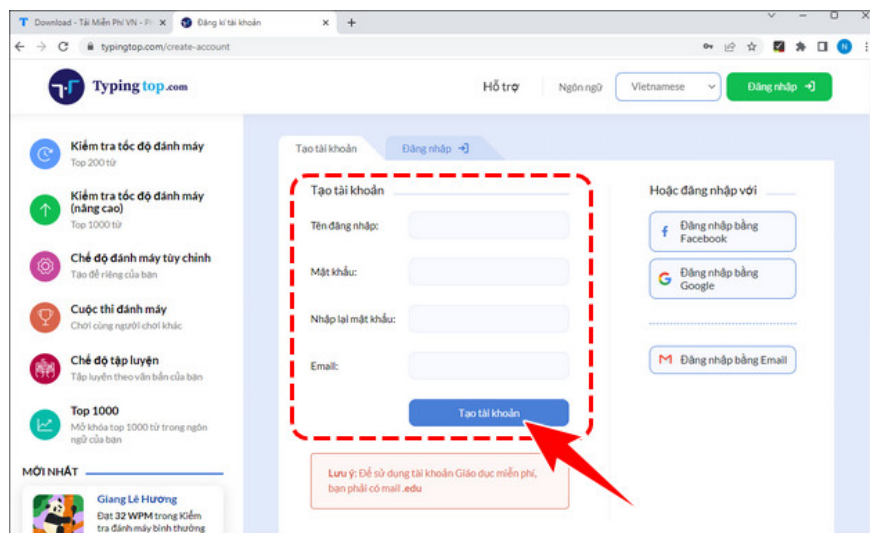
Download - Tải Miễn Phí VN - Ph ×
Đăng kí tài khoản ×
+

typingtop.com/create-account

Typing top .com

Hỗ trợ
Ngôn ngữ
Vietnamese
Đăng nhập

Kiểm tra tốc độ đánh máy
Top 200 từ

Kiểm tra tốc độ đánh máy (nâng cao)
Top 1000 từ

Chế độ đánh máy tùy chỉnh
Tạo đề riêng của bạn

Cuộc thi đánh máy
Chơi cùng người chơi khác

Chế độ tập luyện
Tập luyện theo văn bản của bạn

Top 1000
Mở khóa top 1000 từ trong ngôn ngữ của bạn

MỚI NHẤT

Giang Lê Hương
Đạt 32 WPM trong Kiểm tra tốc độ đánh máy bình thường

Tạo tài khoản
Đăng nhập

Tạo tài khoản

Tên đăng nhập:

Mật khẩu:

Nhập lại mật khẩu:

Email:

Tạo tài khoản

Lưu ý: Để sử dụng tài khoản Giáo dục miễn phí, bạn phải có mail .edu

Hoặc đăng nhập với

Đăng nhập bằng Facebook

Đăng nhập bằng Google

Đăng nhập bằng Email